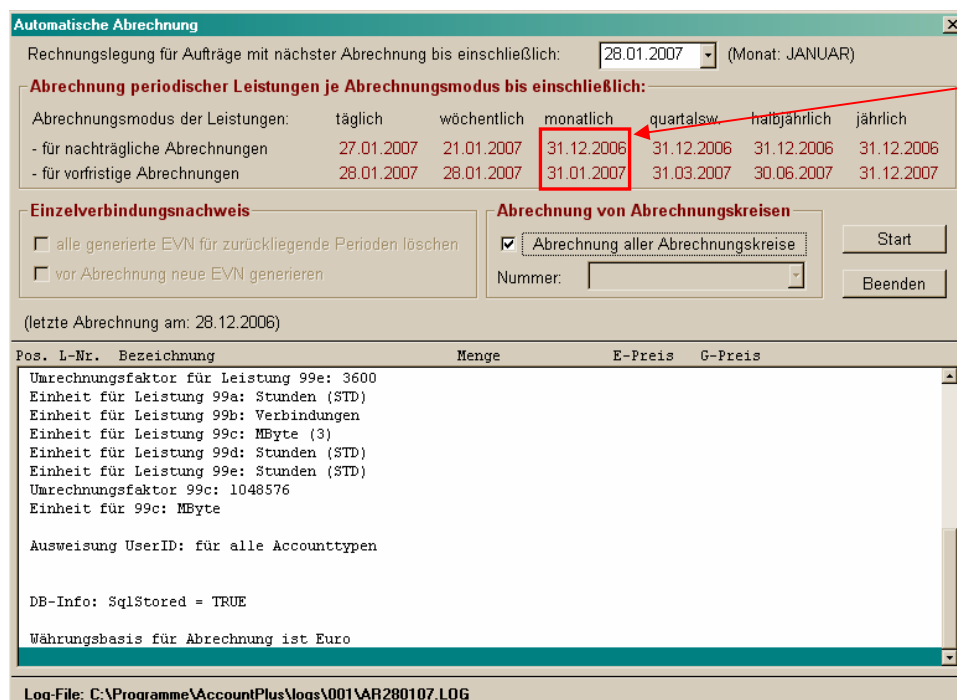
Automatische Abrechnung

Rechnungslegung für Aufträge mit nächster Abrechnung bis einschließlich: 28.01.2007 (Monat: JANUAR)

Abrechnung periodischer Leistungen je Abrechnungsmodus bis einschließlich:

| Abrechnungsmodus der Leistungen: | täglich | wöchentlich | monatlich | quartalsw. | halbjährlich | jährlich |
|---|---|---|---|---|---|---|
| - für nachträgliche Abrechnungen | 27.01.2007 | 21.01.2007 | 31.12.2006 | 31.12.2006 | 31.12.2006 | 31.12.2006 |
| - für vorfristige Abrechnungen | 28.01.2007 | 28.01.2007 | 31.01.2007 | 31.03.2007 | 30.06.2007 | 31.12.2007 |

Einzelverbindungsnachweis
alle generierte EVN für zurückliegende Perioden löschen
vor Abrechnung neue EVN generieren

Abrechnung von Abrechnungskreisen
Abrechnung aller Abrechnungskreise
Nummer:

Start
Beenden

(letzte Abrechnung am: 28.12.2006)

Pos. L-Nr. Bezeichnung Menge E-Preis G-Preis

Umrechnungsfaktor für Leistung 99e: 3600
Einheit für Leistung 99a: Stunden (STD)
Einheit für Leistung 99b: Verbindungen
Einheit für Leistung 99c: MByte (3)
Einheit für Leistung 99d: Stunden (STD)
Einheit für Leistung 99e: Stunden (STD)
Umrechnungsfaktor 99c: 1048576
Einheit für 99c: MByte

Ausweisung UserID: für alle Accounttypen

DB-Info: SqlStored = TRUE

Währungsbasis für Abrechnung ist Euro

Log-File: C:\Programme\AccountPlus\logs\001\AR280107.LOG